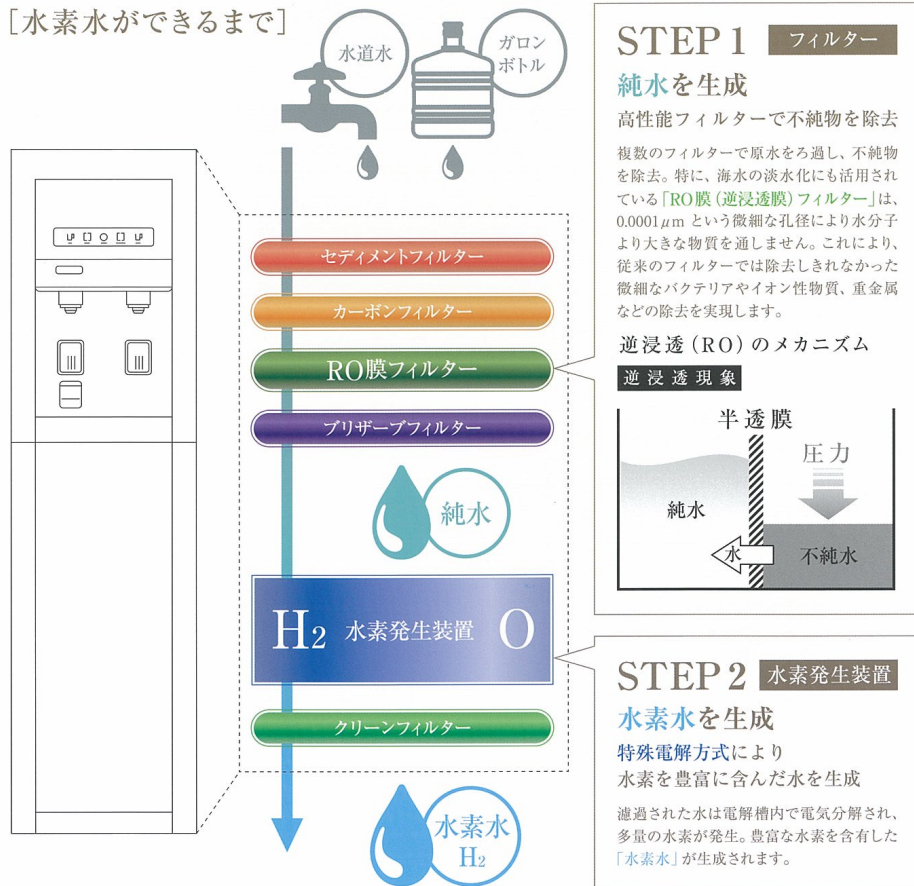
[水素水ができるまで]

水道水

ガロンボトル

セディメントフィルター

カーボンフィルター

RO膜フィルター

ブリザーブフィルター

純水

$H_2$ 水素発生装置 O

クリーンフィルター

水素水 $H_2$

STEP 1 フィルター

純水を生成

高性能フィルターで不純物を除去

複数のフィルターで原水をろ過し、不純物を除去。特に、海水の淡水化にも活用されている「RO膜(逆浸透膜)フィルター」は、0.0001$\mu$m という微細な孔径により水分子より大きな物質を通しません。これにより、従来のフィルターでは除去しきれなかった微細なバクテリアやイオン性物質、重金属などの除去を実現します。

逆浸透(RO)のメカニズム

逆浸透現象

半透膜

圧力

純水

水

不純水

STEP 2 水素発生装置

水素水を生成

特殊電解方式により
水素を豊富に含んだ水を生成

濾過された水は電解槽内で電気分解され、多量の水素が発生。豊富な水素を含有した「水素水」が生成されます。